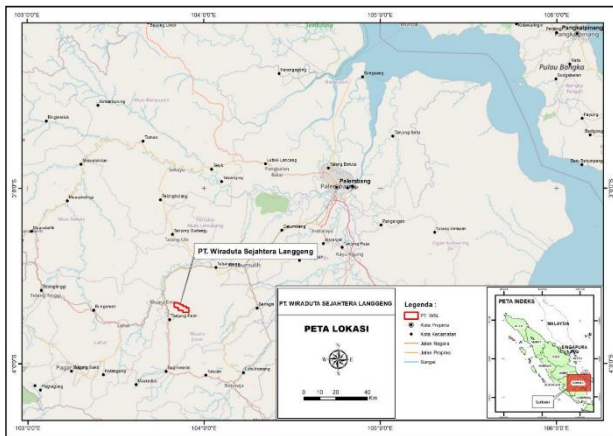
103°0'0"E
104°0'0"E
105°0'0"E
106°0'0"E
Pangkalpinang
Pulau Bangka
Palembang
3°0'0"S
4°0'0"S
PT. Wiraduta Sejahtera Langgeng
Muara Enim
PT. WIRADUTA SEJAHTERA LANGGENG
PETA LOKASI
0 10 20 40 Km
Legenda :
PT. WSL
Kota Propinsi
Kota Kecamatan
Jalan Negara
Jalan Propinsi
Sungai
PETA INDEKS
MALAYSIA
SINGAPURA
Lokasi
103°0'0"E
104°0'0"E
105°0'0"E
106°0'0"E